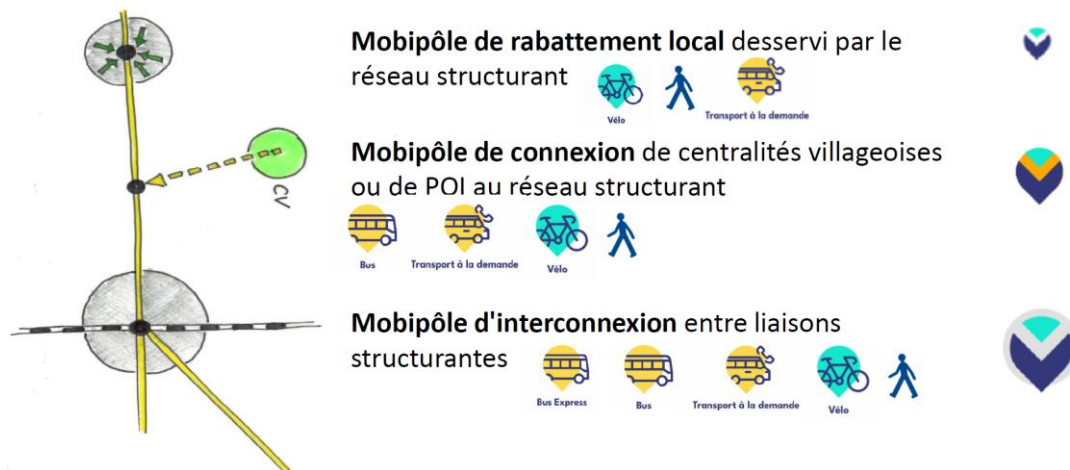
CV

**Mobipôle de rabattement local** desservi par le réseau structurant

Vélo

Transport à la demande

**Mobipôle de connexion** de centralités villageoises ou de POI au réseau structurant

Bus

Transport à la demande

Vélo

**Mobipôle d'interconnexion** entre liaisons structurantes

Bus Express

Bus

Transport à la demande

Vélo